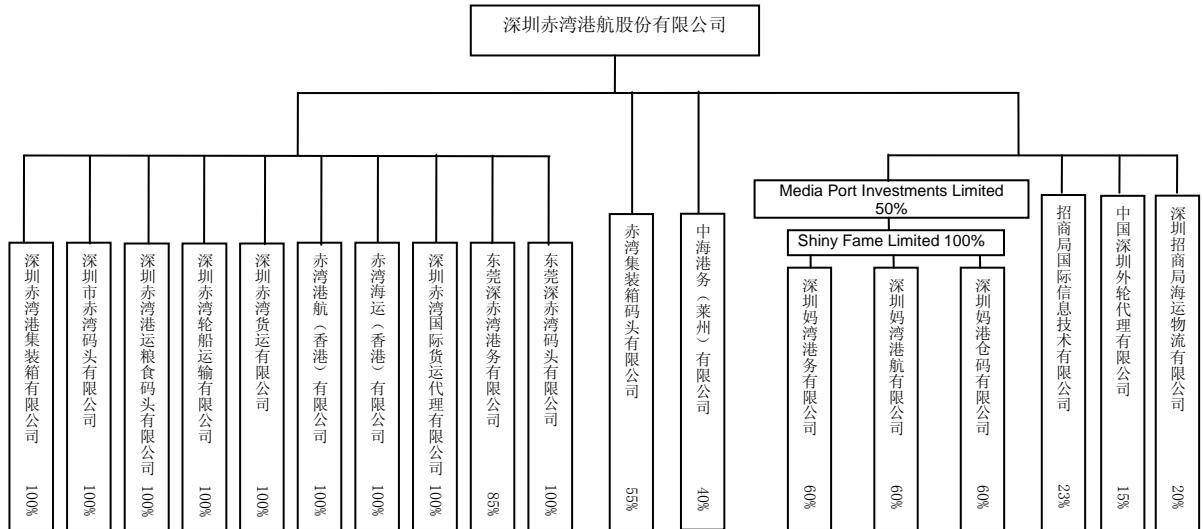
深圳赤湾港航股份有限公司

深圳赤湾港集装箱有限公司 100%

深圳市赤湾码头有限公司 100%

深圳赤湾港运粮食码头有限公司 100%

深圳赤湾轮船运输有限公司 100%

深圳赤湾货运有限公司 100%

赤湾港航（香港）有限公司 100%

赤湾海运（香港）有限公司 100%

深圳赤湾国际货运代理有限公司 100%

东莞深赤湾港务有限公司 85%

东莞深赤湾码头有限公司 100%

赤湾集装箱码头有限公司 55%

中海港务（莱州）有限公司 40%

Media Port Investments Limited 50%

Shiny Fame Limited 100%

深圳妈湾港务有限公司 60%

深圳妈湾港航有限公司 60%

深圳妈港仓码有限公司 60%

招商局国际信息技术有限公司 23%

中国深圳外轮代理有限公司 15%

深圳招商局海运物流有限公司 20%